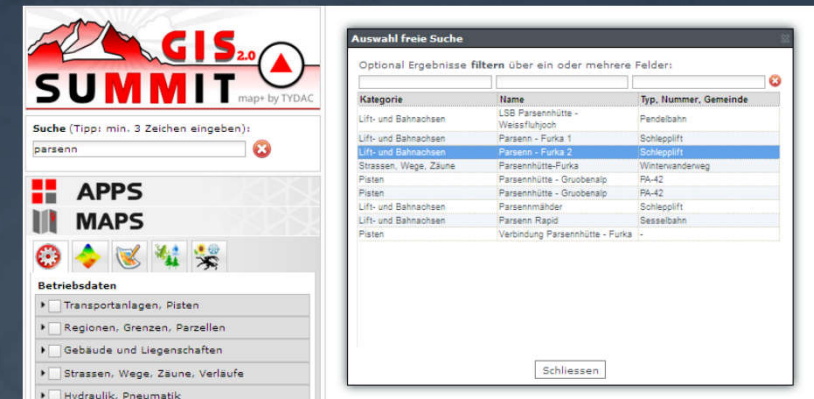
GIS 2.0
SUMMIT
map+ by TYDAC

Suche (Tipp: min. 3 Zeichen eingeben):

parsenn

APPS
MAPS

Betriebsdaten

Transportanlagen, Pisten
Regionen, Grenzen, Parzellen
Gebäude und Liegenschaften
Strassen, Wege, Zäune, Verläufe
Hydraulik, Pneumatik

Auswahl freie Suche

Optional Ergebnisse filtern über ein oder mehrere Felder:

| Kategorie | Name | Typ, Nummer, Gemeinde |
|---|---|---|
| Lift- und Bahnachsen | LSB Parsennhütte - Weissfluhjoch | Pendelbahn |
| Lift- und Bahnachsen | Parsenn - Furka 1 | Schlepplift |
| Lift- und Bahnachsen | Parsenn - Furka 2 | Schlepplift |
| Strassen, Wege, Zäune | Parsennhütte-Furka | Winterwanderweg |
| Pisten | Parsennhütte - Gruobenalp | PA-42 |
| Pisten | Parsennhütte - Gruobenalp | PA-42 |
| Lift- und Bahnachsen | Parsennmähder | Schlepplift |
| Lift- und Bahnachsen | Parsenn Rapid | Sesselbahn |
| Pisten | Verbindung Parsennhütte - Furka | - |

Schliessen